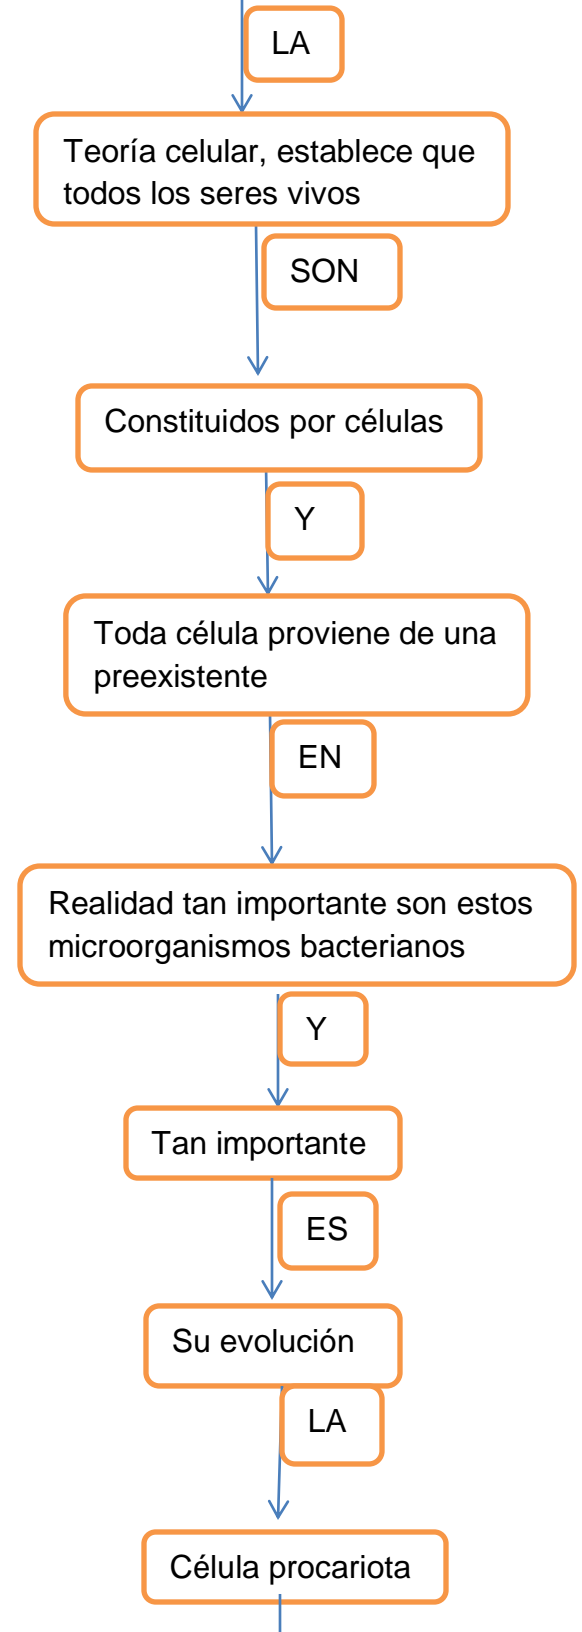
LA

Teoría celular, establece que todos los seres vivos

SON

Constituidos por células

Y

Toda célula proviene de una preexistente

EN

Realidad tan importante son estos microorganismos bacterianos

Y

Tan importante

ES

Su evolución

LA

Célula procariota